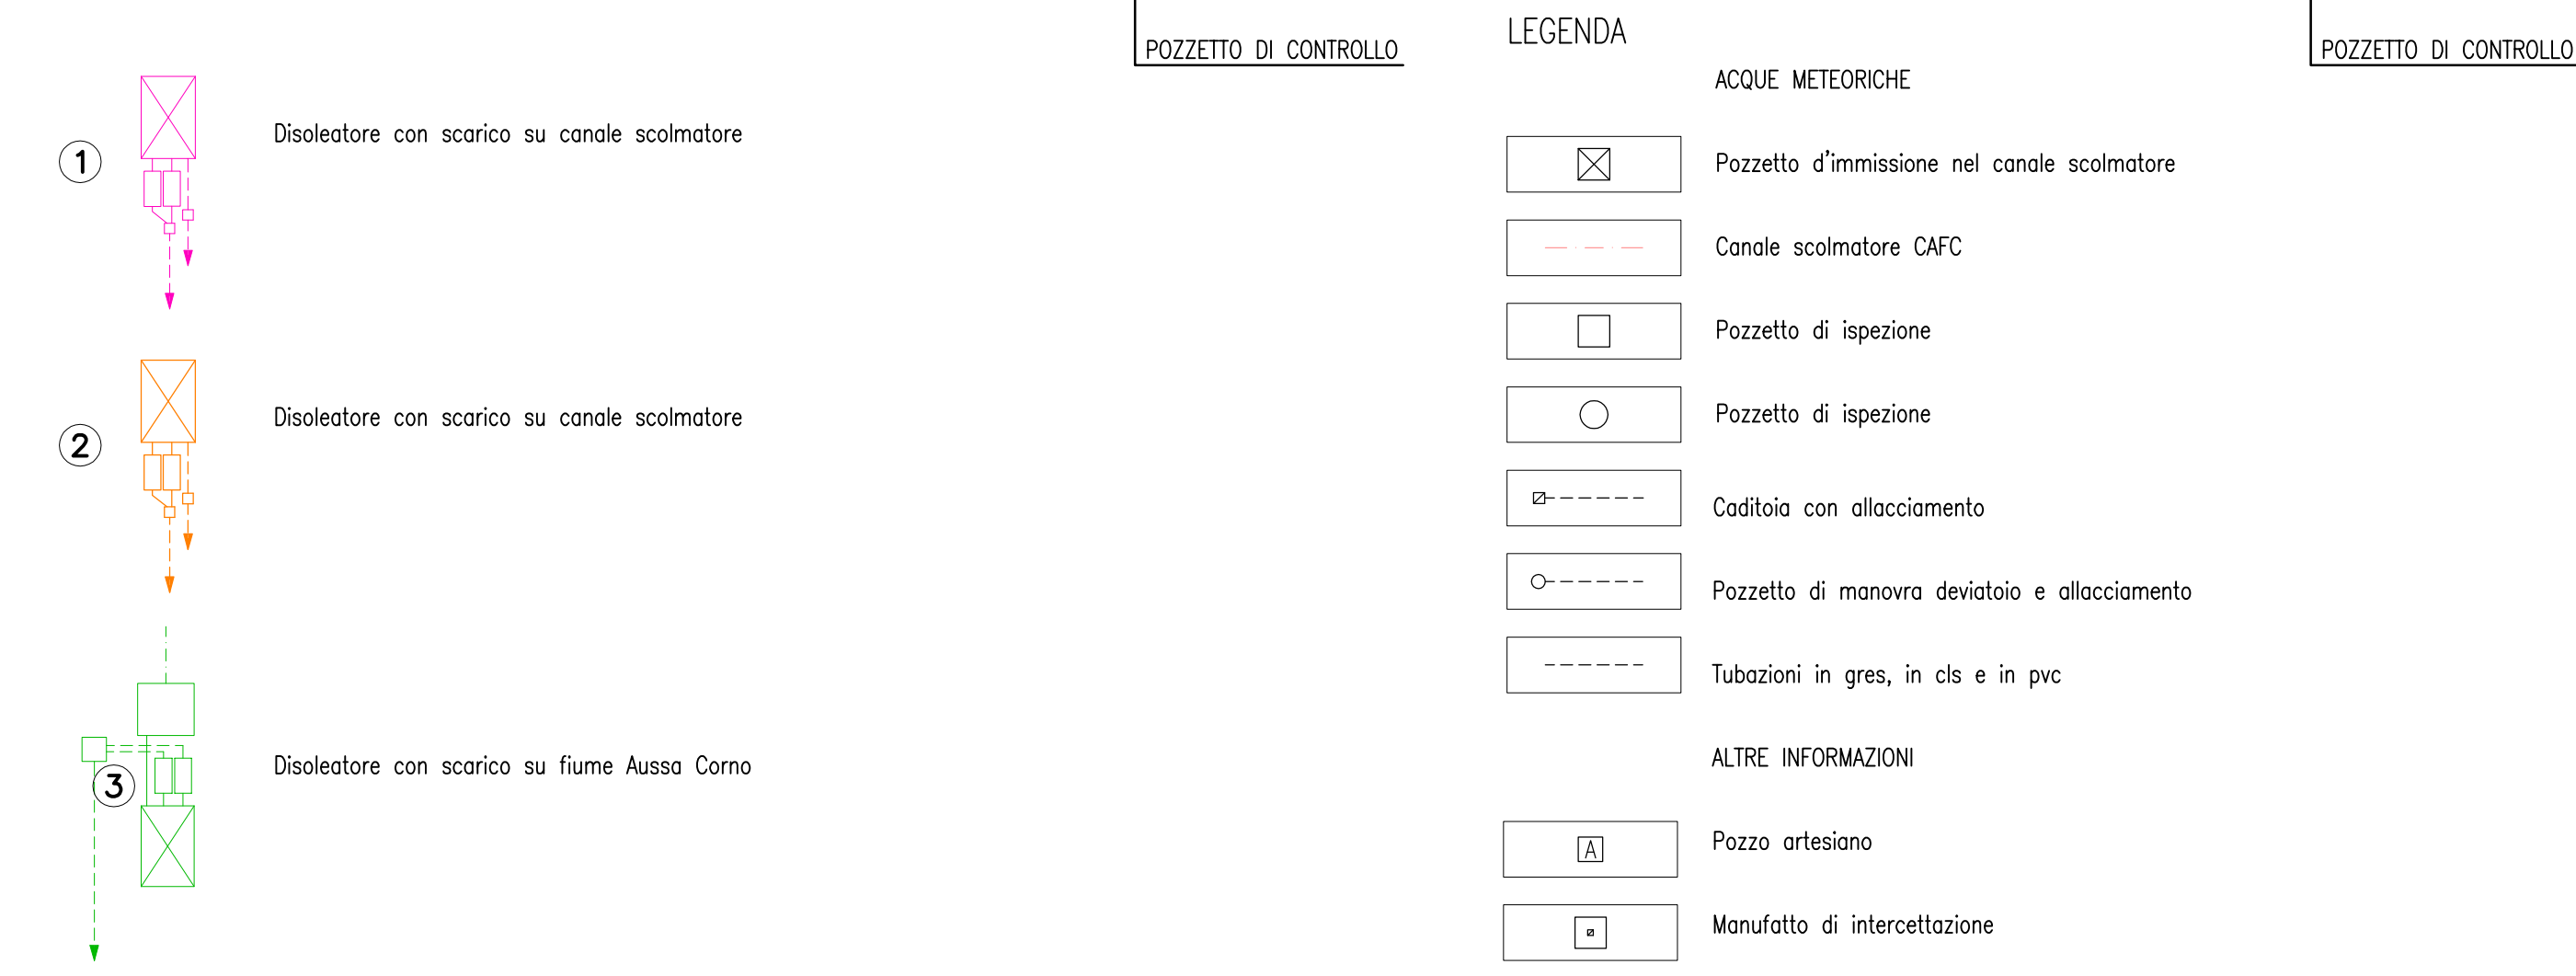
1
Disoleatore con scarico su canale scolmatore

2
Disoleatore con scarico su canale scolmatore

3
Disoleatore con scarico su fiume Aussa Corno

POZZETTO DI CONTROLLO

LEGENDA

ACQUE METEORICHE

Pozzetto d'immissione nel canale scolmatore

Canale scolmatore CAFC

Pozzetto di ispezione

Pozzetto di ispezione

Caditoia con allacciamento

Pozzetto di manovra deviatoio e allacciamento

Tubazioni in gres, in cls e in pvc

ALTRE INFORMAZIONI

A
Pozzo artesiano

Manufatto di intercettazione

POZZETTO DI CONTROLLO